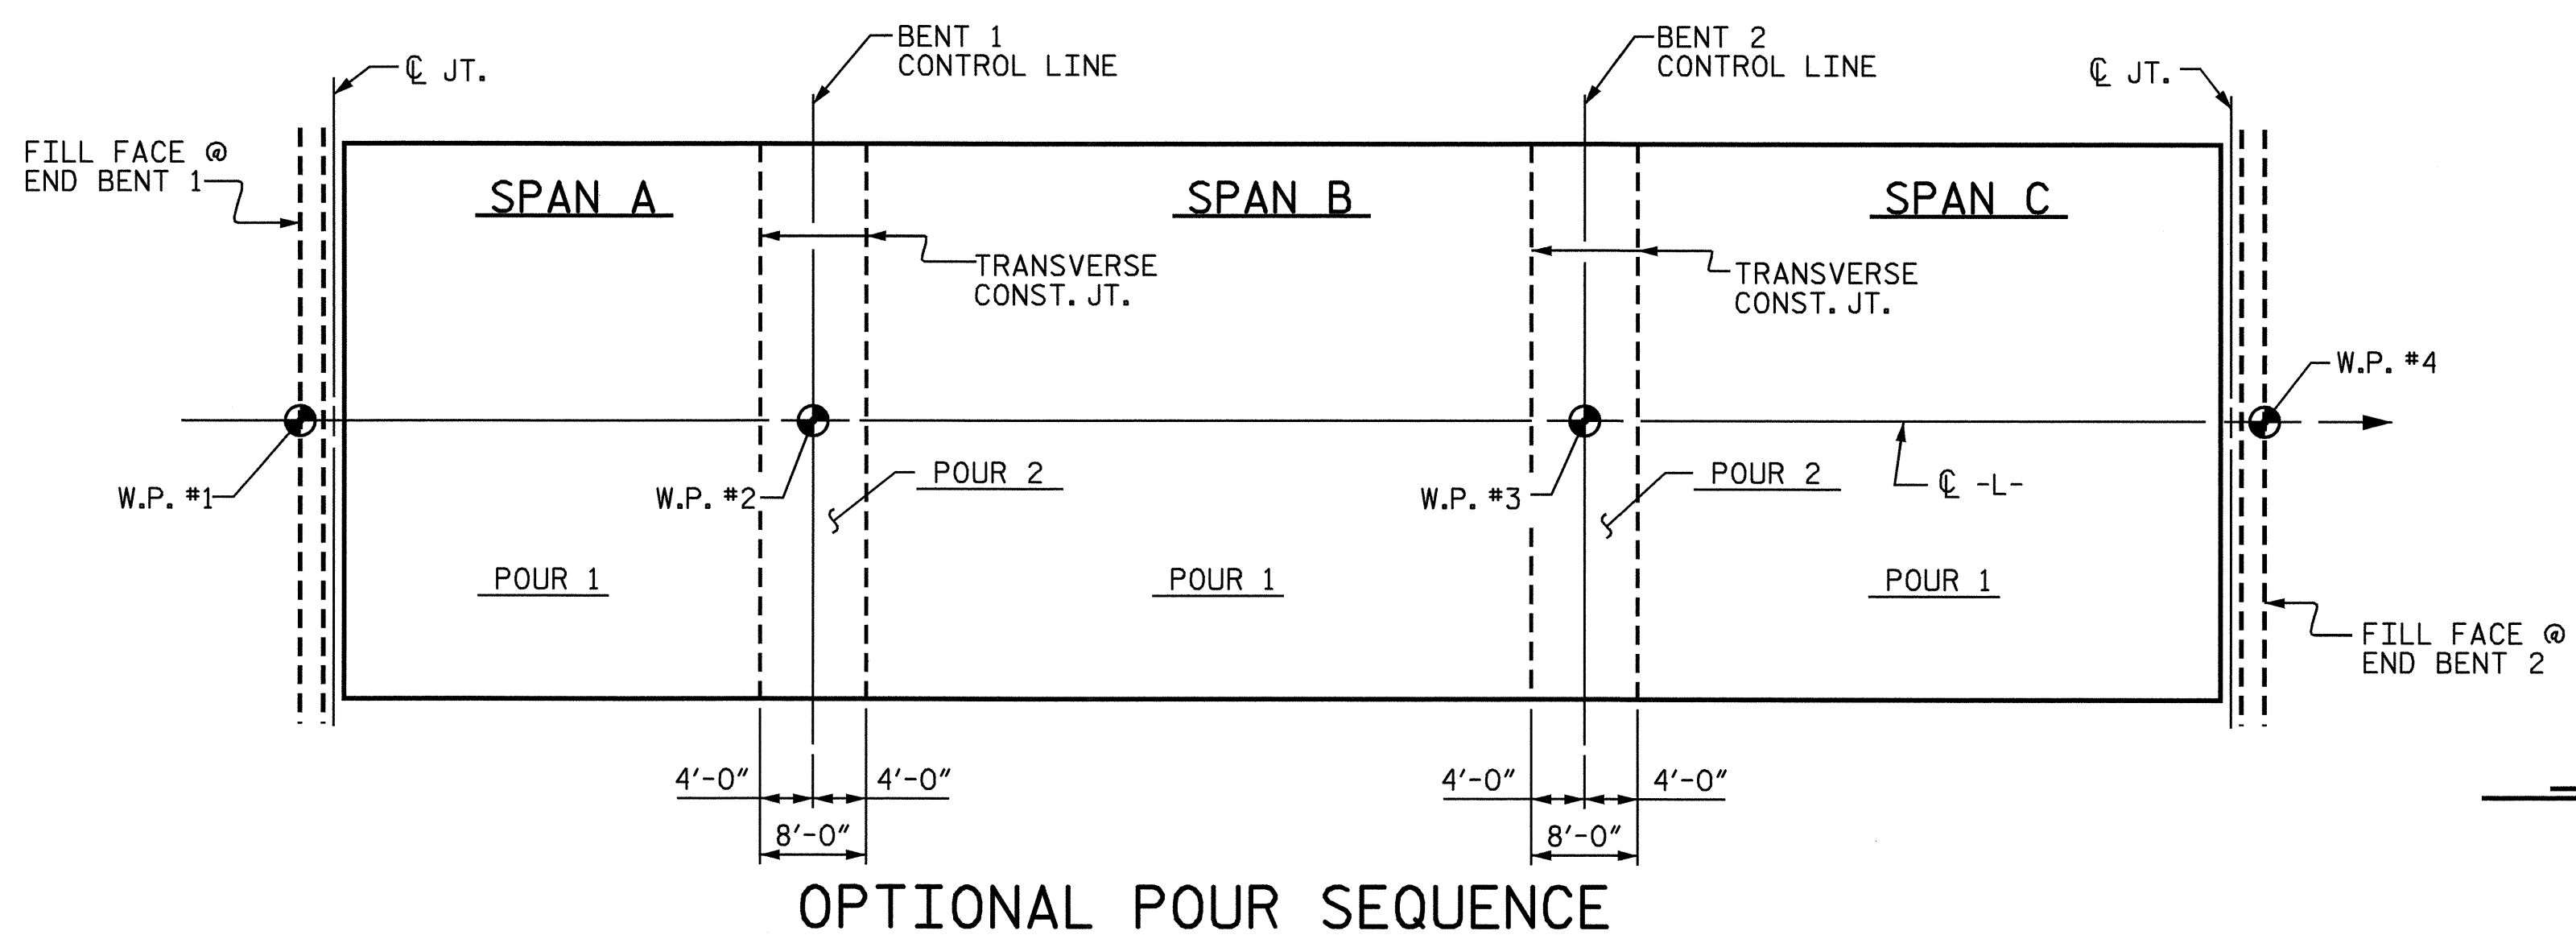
BENT 1
CONTROL LINE

BENT 2
CONTROL LINE

℄ JT.

℄ JT.

FILL FACE @
END BENT 1

SPAN A

SPAN B

SPAN C

TRANSVERSE
CONST. JT.

TRANSVERSE
CONST. JT.

W.P. #4

W.P. #1

W.P. #2

POUR 2

W.P. #3

POUR 2

℄ -L-

POUR 1

POUR 1

POUR 1

FILL FACE @
END BENT 2

4'-0"

4'-0"

4'-0"

4'-0"

8'-0"

8'-0"

OPTIONAL POUR SEQUENCE